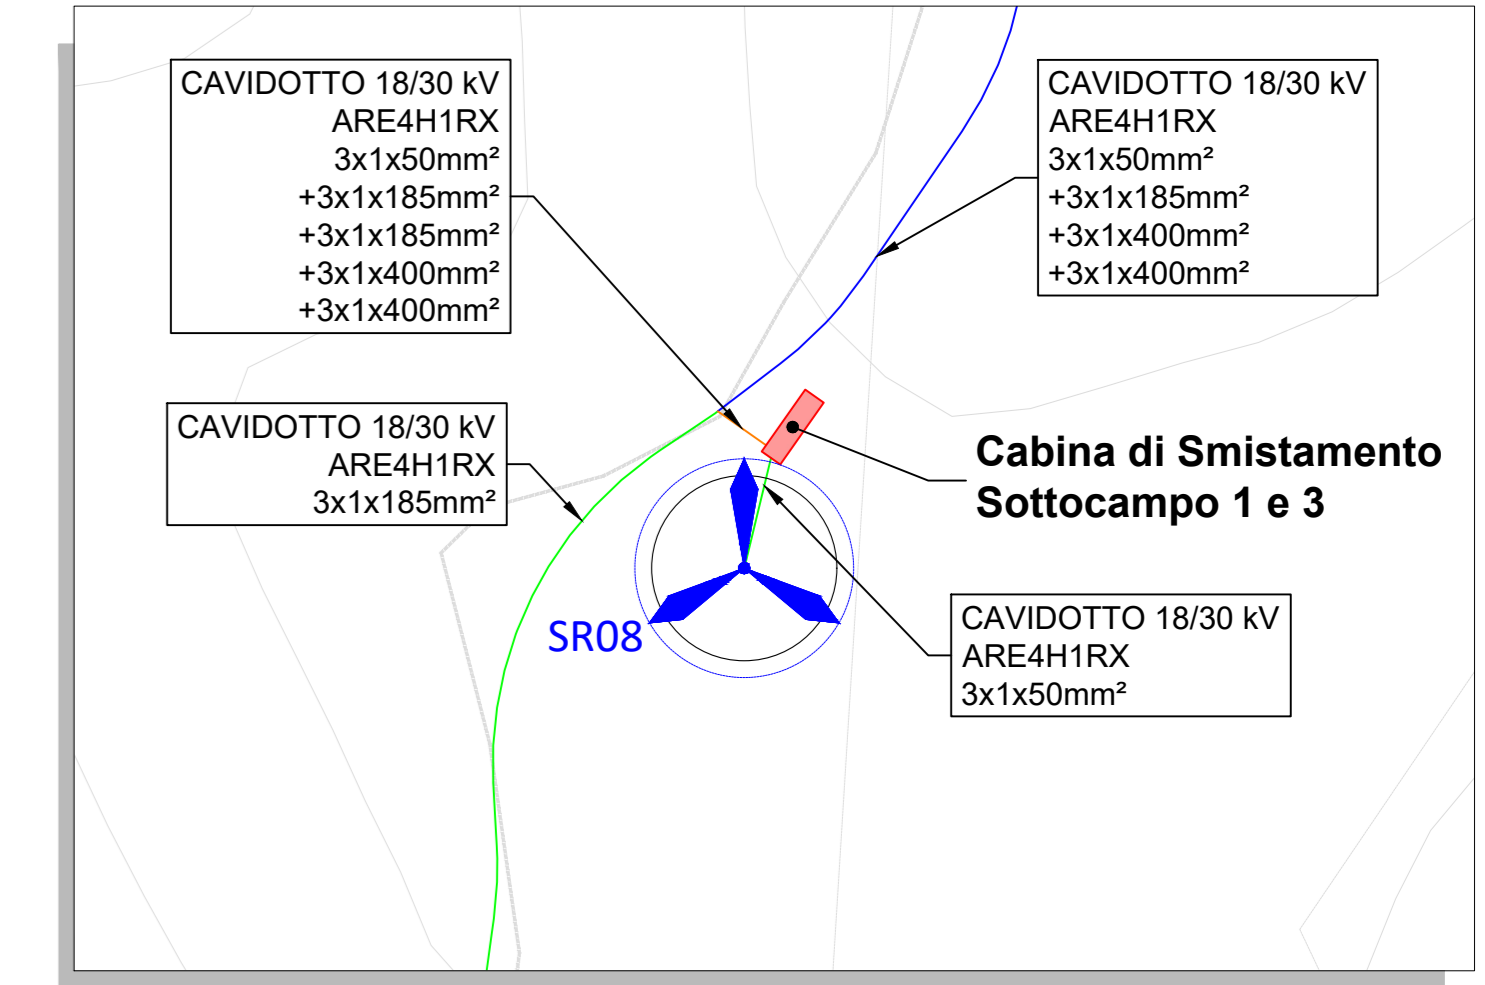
CAVIDOTTO 18/30 kV
ARE4H1RX
3x1x50mm²
+3x1x185mm²
+3x1x185mm²
+3x1x400mm²
+3x1x400mm²

CAVIDOTTO 18/30 kV
ARE4H1RX
3x1x50mm²
+3x1x185mm²
+3x1x400mm²
+3x1x400mm²

CAVIDOTTO 18/30 kV
ARE4H1RX
3x1x185mm²

Cabina di Smistamento
Sottocampo 1 e 3

SR08

CAVIDOTTO 18/30 kV
ARE4H1RX
3x1x50mm²